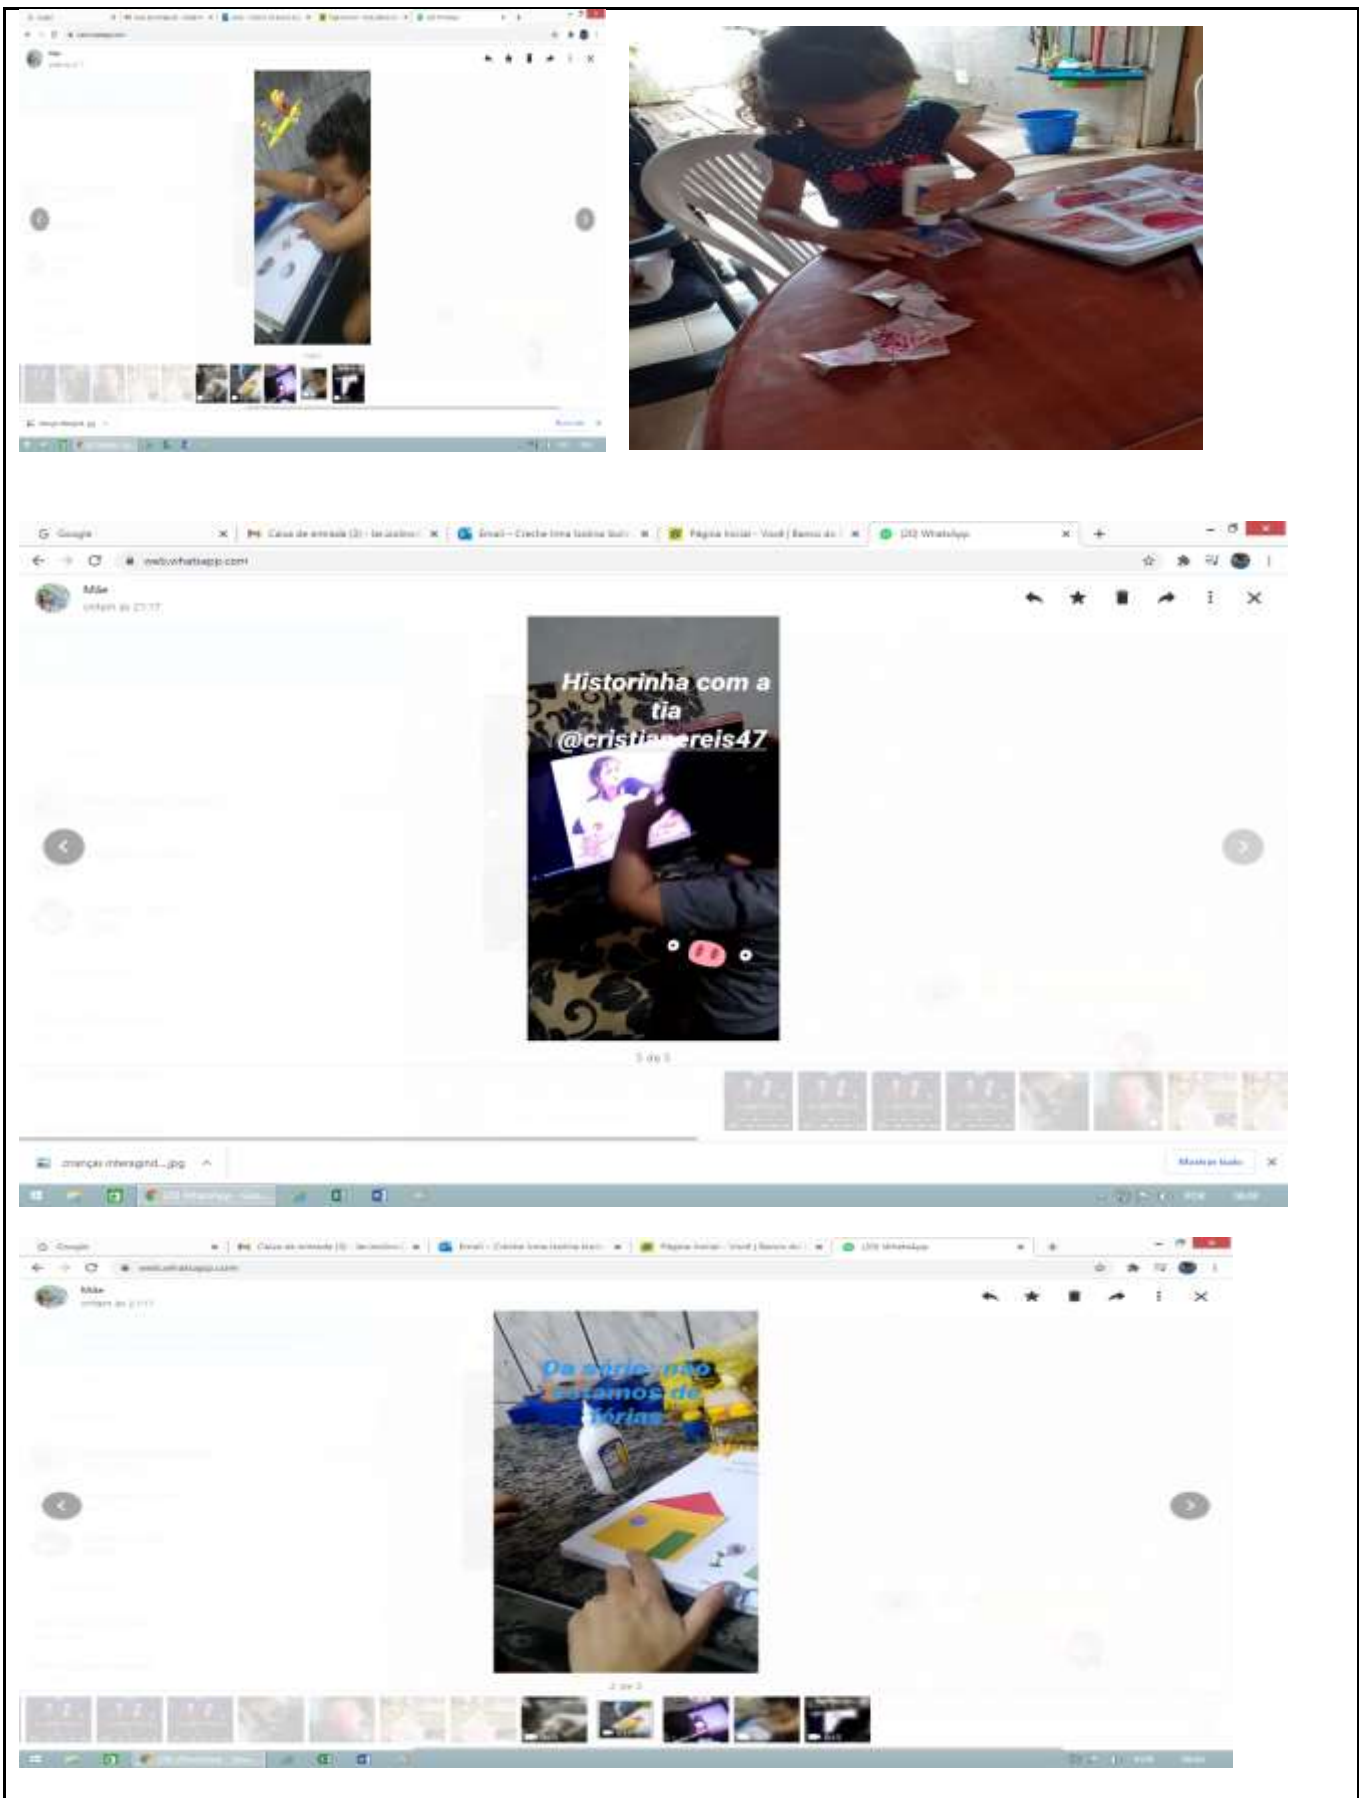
Google
Caixa de entrada (3) - lar.azolino
Email – Creche Irma Izolina
Página Inicial - Você | Banco do
(20) WhatsApp
web.whatsapp.com
Mãe
ontem às 21:17

Historinha com a tia @cristia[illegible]reis47

3 de 3

criança interagind....jpg
Mostrar tudo

Google
Caixa de entrada (3) - lar.azolino
Email – Creche Irma Izolina
Página Inicial - Você | Banco do
(20) WhatsApp
web.whatsapp.com
Mãe
ontem às 21:17

Da série, não estamos de férias

2 de 3